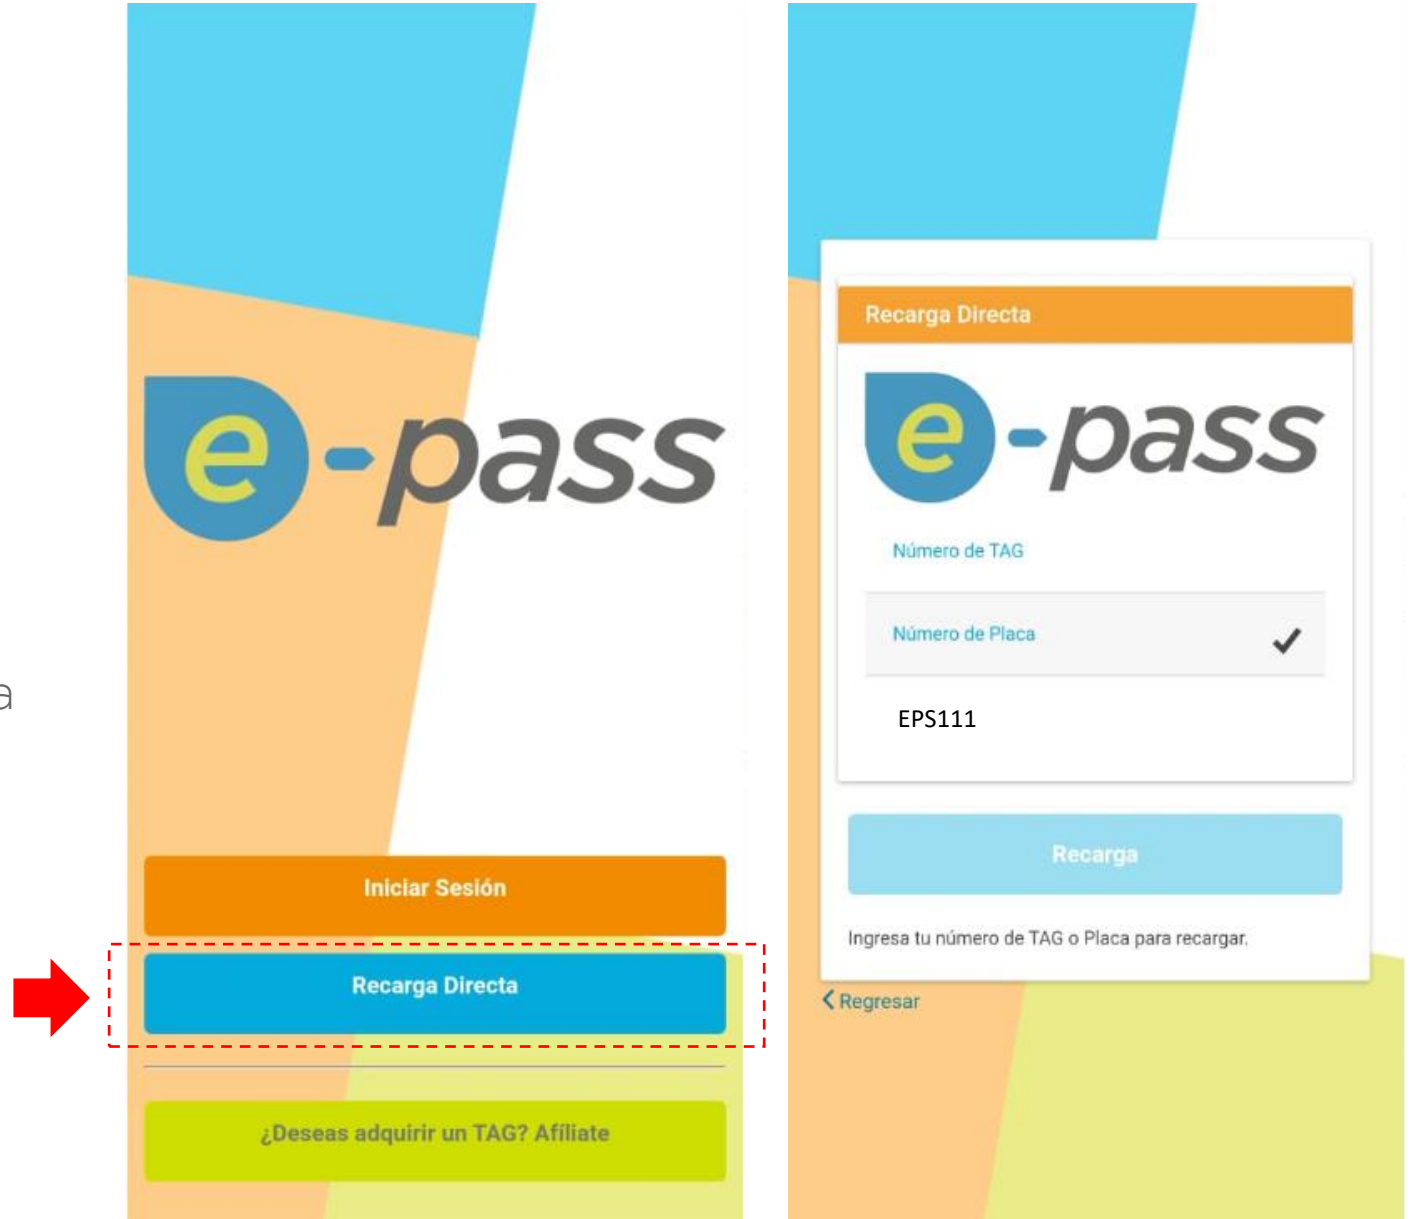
e-pass

Iniciar Sesión

Recarga Directa

¿Deseas adquirir un TAG? Afíliate

Recarga Directa

e-pass

Número de TAG

Número de Placa

EPS111

Recarga

Ingresa tu número de TAG o Placa para recargar.

Regresar